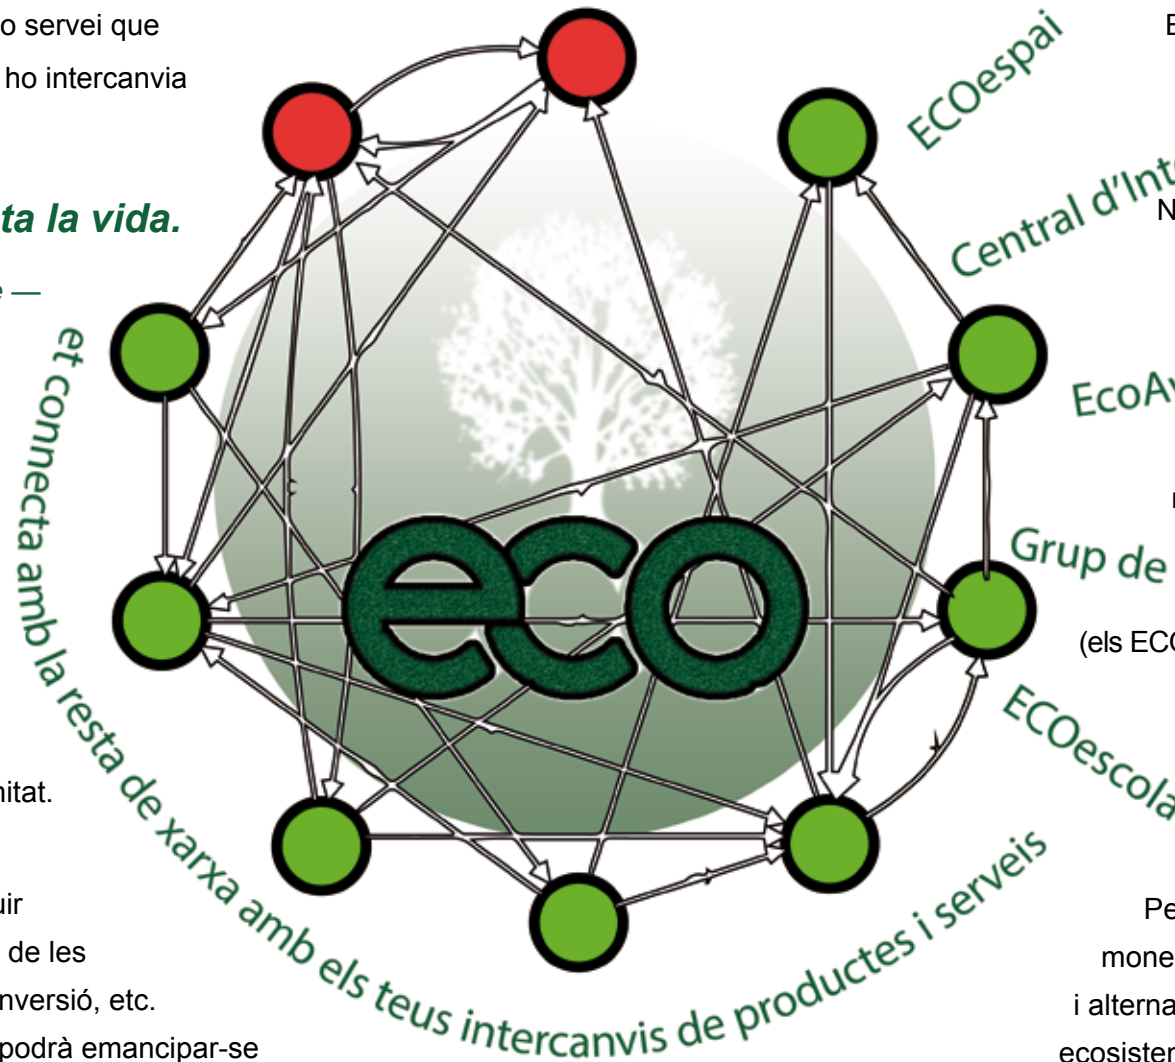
o servei que

ho intercanvia

ta la vida.

e —

nitat.

uir

de les

nversió, etc.

podrà emancipar-se

et connecta amb la resta de xarxa amb els teus intercanvis de productes i serveis

eco

ECOespai

Central d'Int

EcoA

Grup de

ECOescola

E

N

n

(els ECO

Pe

mone

i alterna

ecosister